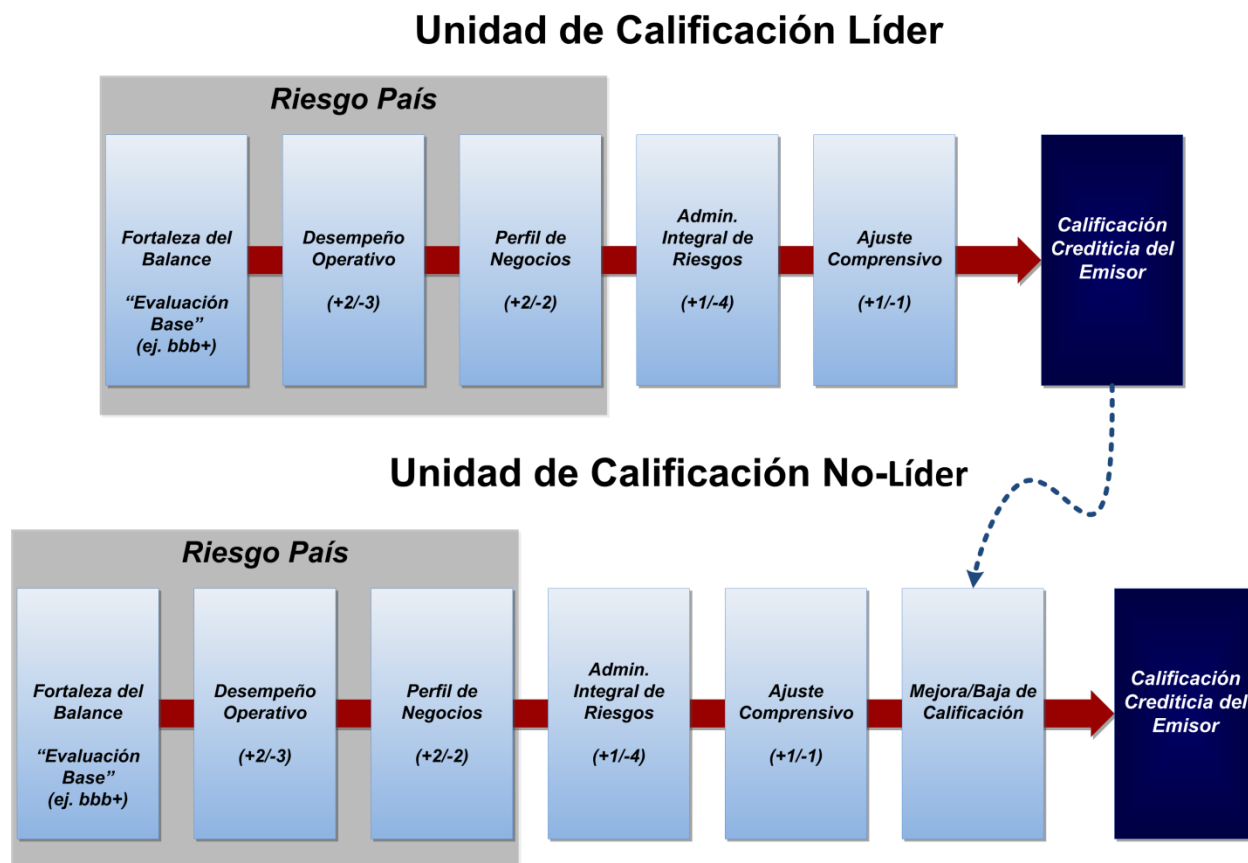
Unidad de Calificación Líder

Riesgo País

Fortaleza del Balance

"Evaluación Base"
(ej. bbb+)

Desempeño Operativo

(+2/-3)

Perfil de Negocios

(+2/-2)

Admin. Integral de Riesgos

(+1/-4)

Ajuste Comprensivo

(+1/-1)

Calificación Crediticia del Emisor

Unidad de Calificación No-Líder

Riesgo País

Fortaleza del Balance

"Evaluación Base"
(ej. bbb+)

Desempeño Operativo

(+2/-3)

Perfil de Negocios

(+2/-2)

Admin. Integral de Riesgos

(+1/-4)

Ajuste Comprensivo

(+1/-1)

Mejora/Baja de Calificación

Calificación Crediticia del Emisor